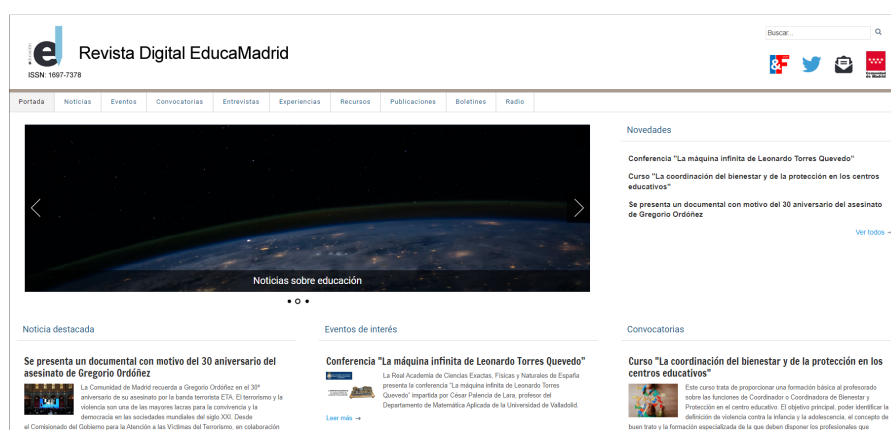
Revista Digital EducaMadrid
ISSN: 1697-7378

Buscar...

Portada | Noticias | Eventos | Convocatorias | Entrevistas | Experiencias | Recursos | Publicaciones | Boletines | Radio

Noticias sobre educación

Novedades

Conferencia "La máquina infinita de Leonardo Torres Quevedo"

Curso "La coordinación del bienestar y de la protección en los centros educativos"

Se presenta un documental con motivo del 30 aniversario del asesinato de Gregorio Ordóñez

Ver todos →

Noticia destacada

Se presenta un documental con motivo del 30 aniversario del asesinato de Gregorio Ordóñez

La Comunidad de Madrid recuerda a Gregorio Ordóñez en el 30º aniversario de su asesinato por la banda terrorista ETA. El terrorismo y la violencia son una de las mayores lacras para la convivencia y la democracia en las sociedades mundiales del siglo XXI. Desde el Comisionado del Gobierno para la Atención a las Víctimas del Terrorismo, en colaboración

Eventos de interés

Conferencia "La máquina infinita de Leonardo Torres Quevedo"

La Real Academia de Ciencias Exactas, Físicas y Naturales de España presenta la conferencia "La máquina infinita de Leonardo Torres Quevedo" impartida por César Palencia de Lara, profesor del Departamento de Matemática Aplicada de la Universidad de Valladolid.

Leer más →

Convocatorias

Curso "La coordinación del bienestar y de la protección en los centros educativos"

Este curso trata de proporcionar una formación básica al profesorado sobre las funciones de Coordinador o Coordinadora de Bienestar y Protección en el centro educativo. El objetivo principal, poder identificar la definición de violencia contra la infancia y la adolescencia, el concepto de buen trato y la formación especializada de la que deben disponer los profesionales que